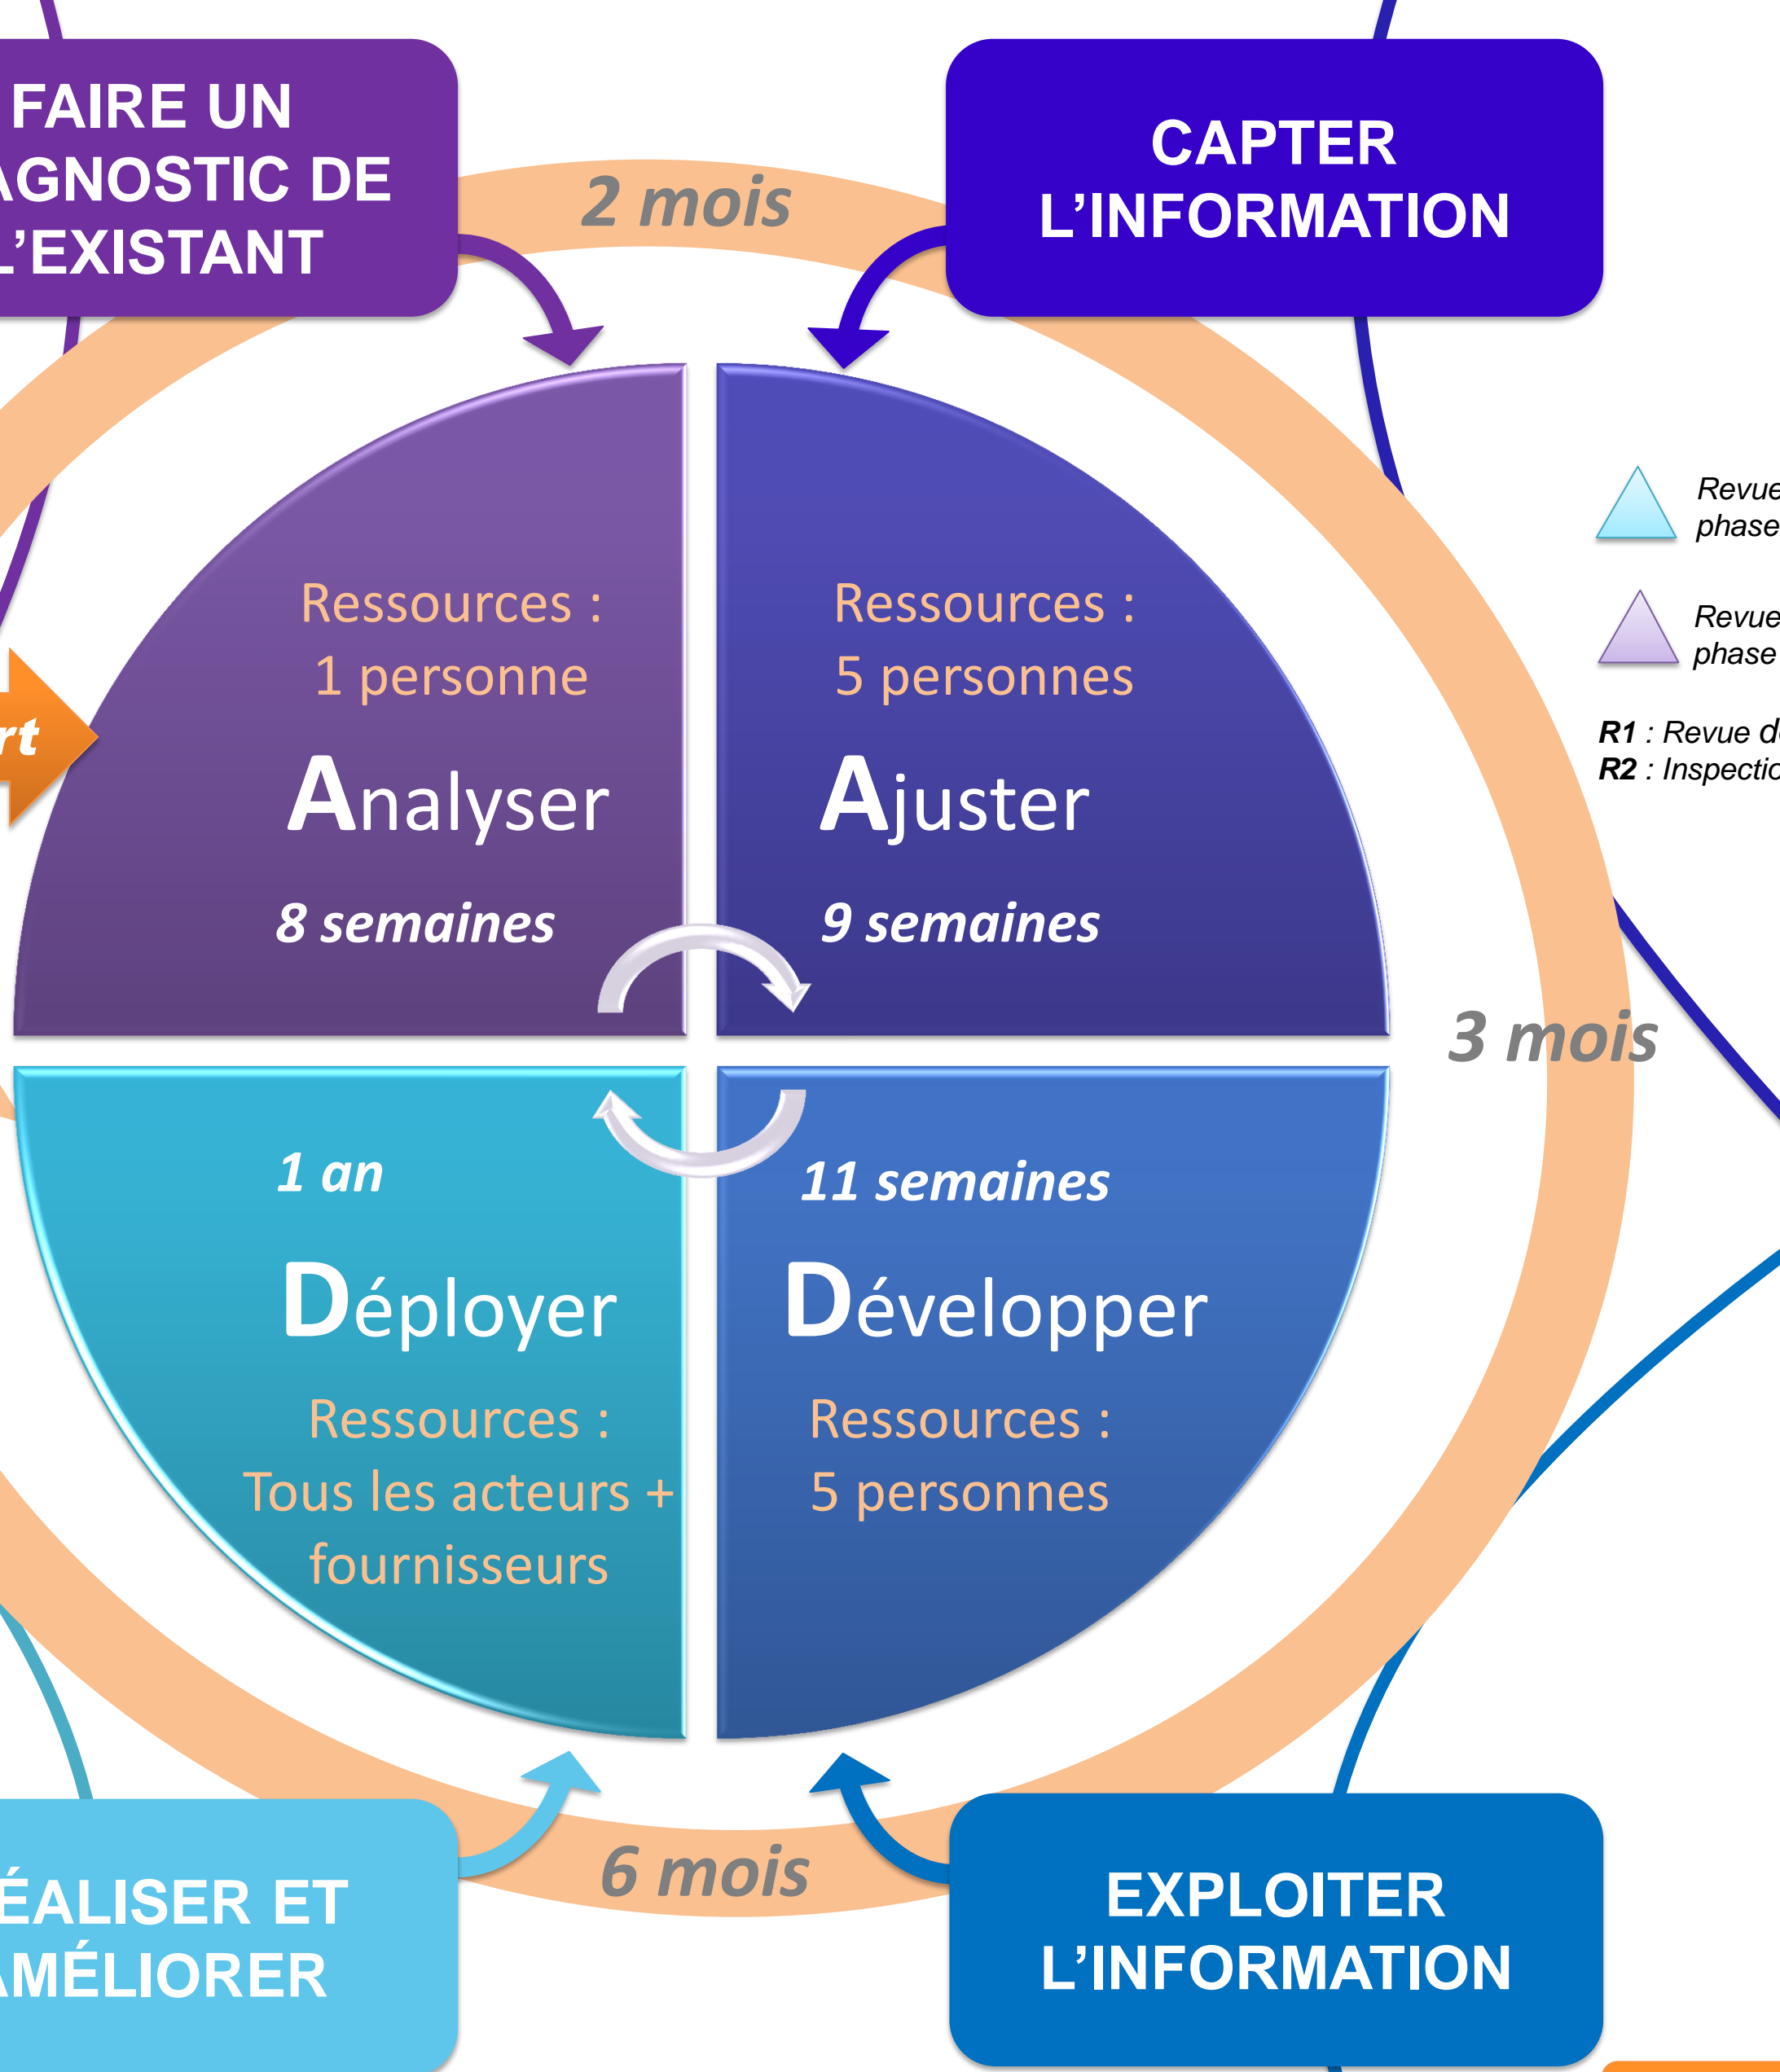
FAIRE UN
AGNOSTIC DE
L'EXISTANT

2 mois

CAPTER
L'INFORMATION

Revue
phase

Revue
phase

R1 : Revue d
R2 : Inspectio

rt

Ressources :
1 personne
Analyser
8 semaines

Ressources :
5 personnes
Ajuster
9 semaines

3 mois

1 an
Déployer
Ressources :
Tous les acteurs +
fournisseurs

11 semaines
Développer
Ressources :
5 personnes

6 mois

ÉALISER ET
AMÉLIORER

EXPLOITER
L'INFORMATION